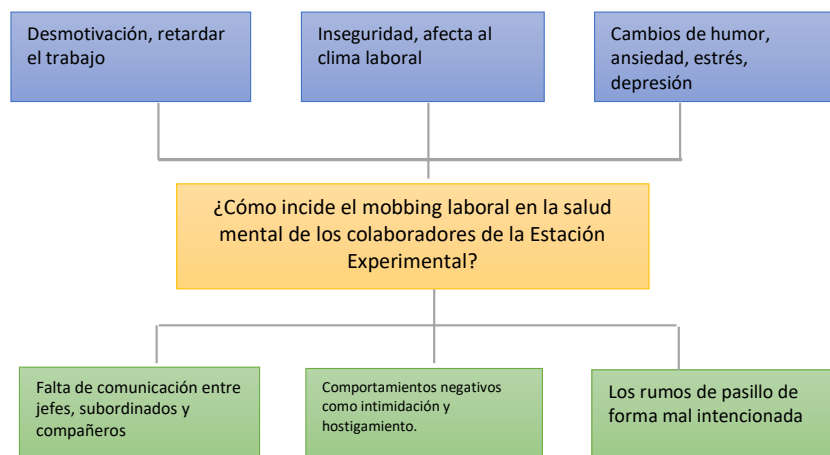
Desmotivación, retardar el trabajo

Inseguridad, afecta al clima laboral

Cambios de humor, ansiedad, estrés, depresión

¿Cómo incide el mobbing laboral en la salud mental de los colaboradores de la Estación Experimental?

Falta de comunicación entre jefes, subordinados y compañeros

Comportamientos negativos como intimidación y hostigamiento.

Los rumos de pasillo de forma mal intencionada